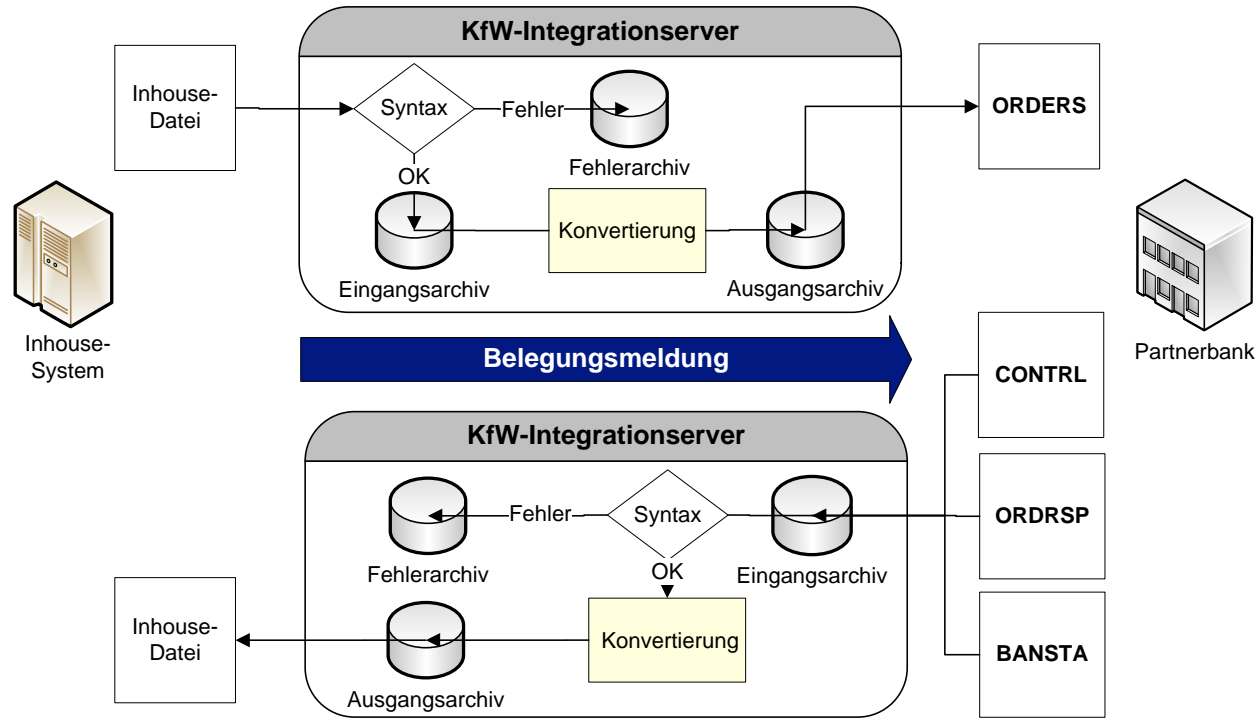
KfW-Integrationserver

Inhouse-Datei

Syntax

Fehler

Fehlerarchiv

OK

Konvertierung

Eingangsarchiv

Ausgangsarchiv

ORDERS

Inhouse-System

Belegungsmeldung

Partnerbank

CONTRL

KfW-Integrationserver

Fehler

Syntax

Fehlerarchiv

OK

Eingangsarchiv

ORDRSP

Inhouse-Datei

Konvertierung

Ausgangsarchiv

BANSTA